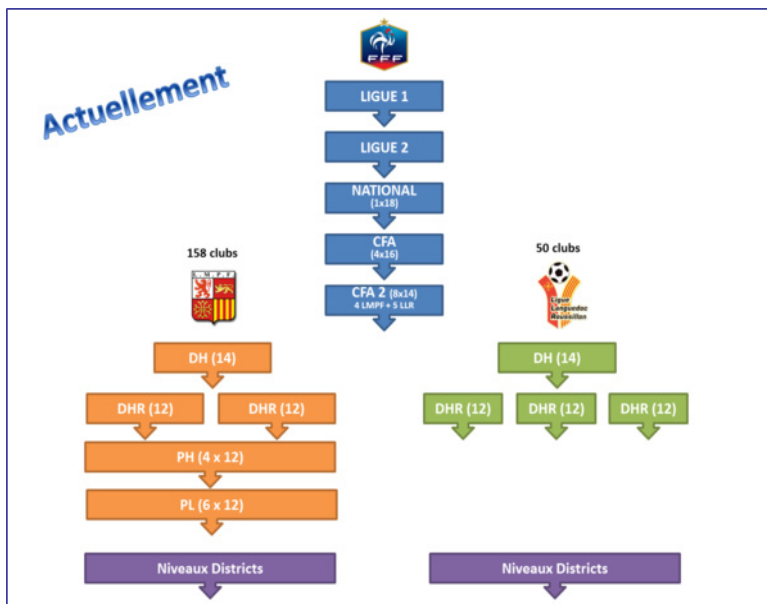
FFF

Actuellement

LIGUE 1

LIGUE 2

NATIONAL
(1x18)

CFA
(4x16)

CFA 2 (8x14)
4 LMPF + 5 LLR

158 clubs

LMPF

50 clubs

Ligue Languedoc Roussillon

DH (14)

DHR (12)

DHR (12)

PH (4 x 12)

PL (6 x 12)

Niveaux Districts

DH (14)

DHR (12)

DHR (12)

DHR (12)

Niveaux Districts